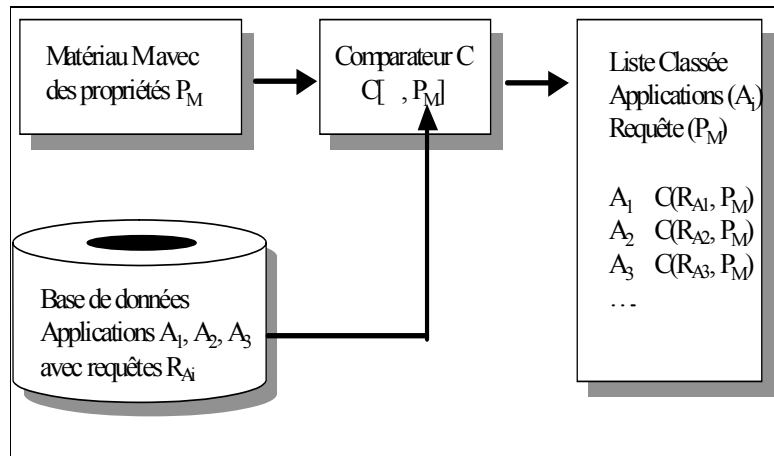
Matériau Mavec des propriétés $P_M$

Comparateur C
C[ , $P_M$]

Liste Classée
Applications ($A_i$)
Requête ($P_M$)

$A_1$ C($R_{A1}$, $P_M$)
$A_2$ C($R_{A2}$, $P_M$)
$A_3$ C($R_{A3}$, $P_M$)
. . .

Base de données
Applications $A_1$, $A_2$, $A_3$
avec requêtes $R_{Ai}$